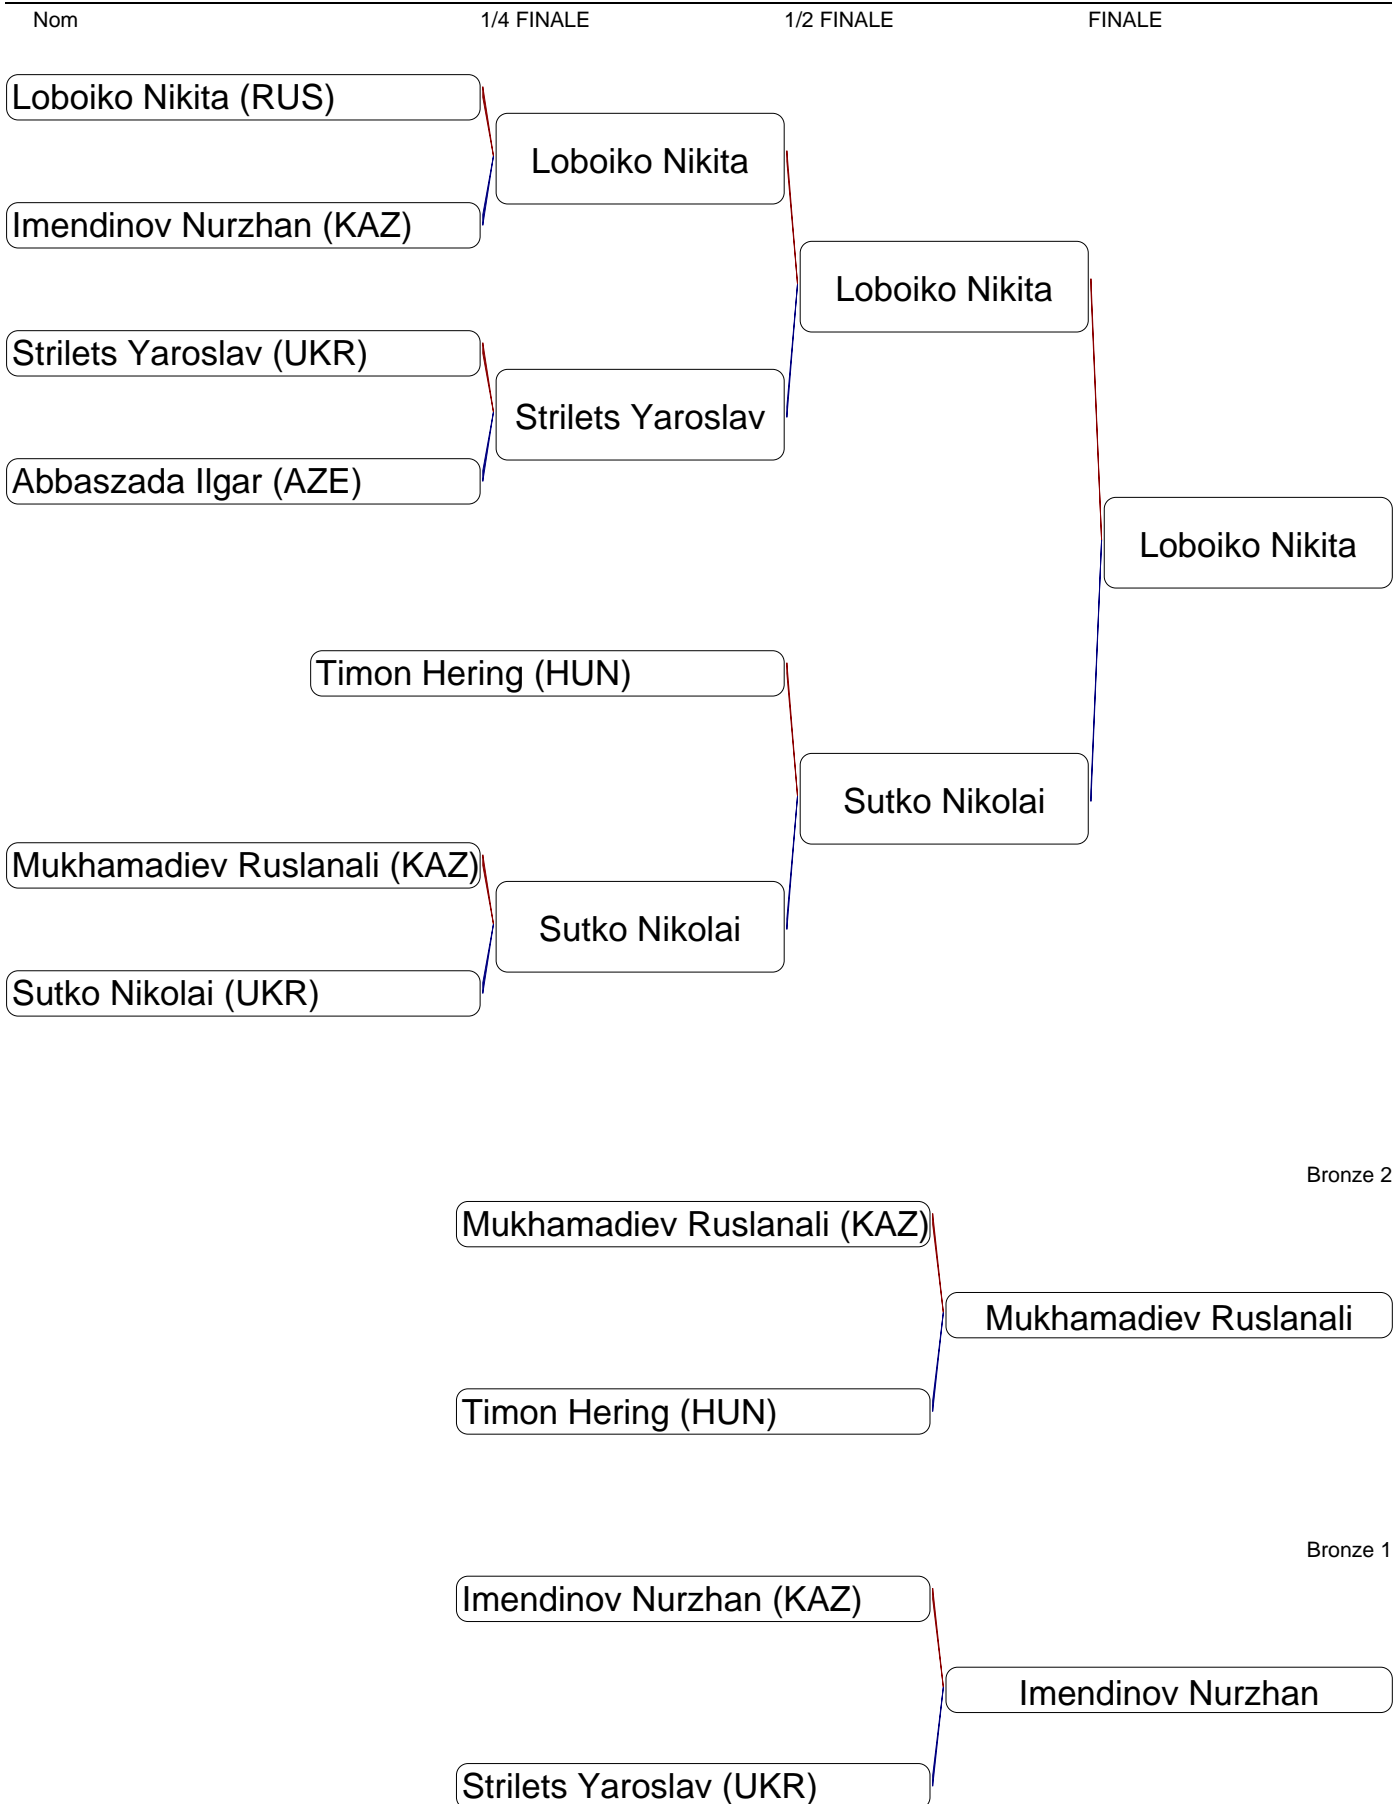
Nom 1/4 FINALE 1/2 FINALE FINALE

Loboiko Nikita (RUS)

Imendinov Nurzhan (KAZ)

Loboiko Nikita

Strilets Yaroslav (UKR)

Abbaszada Ilgar (AZE)

Strilets Yaroslav

Loboiko Nikita

Loboiko Nikita

Timon Hering (HUN)

Sutko Nikolai

Mukhamadiev Ruslanali (KAZ)

Sutko Nikolai (UKR)

Sutko Nikolai

Bronze 2

Mukhamadiev Ruslanali (KAZ)

Timon Hering (HUN)

Mukhamadiev Ruslanali

Bronze 1

Imendinov Nurzhan (KAZ)

Strilets Yaroslav (UKR)

Imendinov Nurzhan